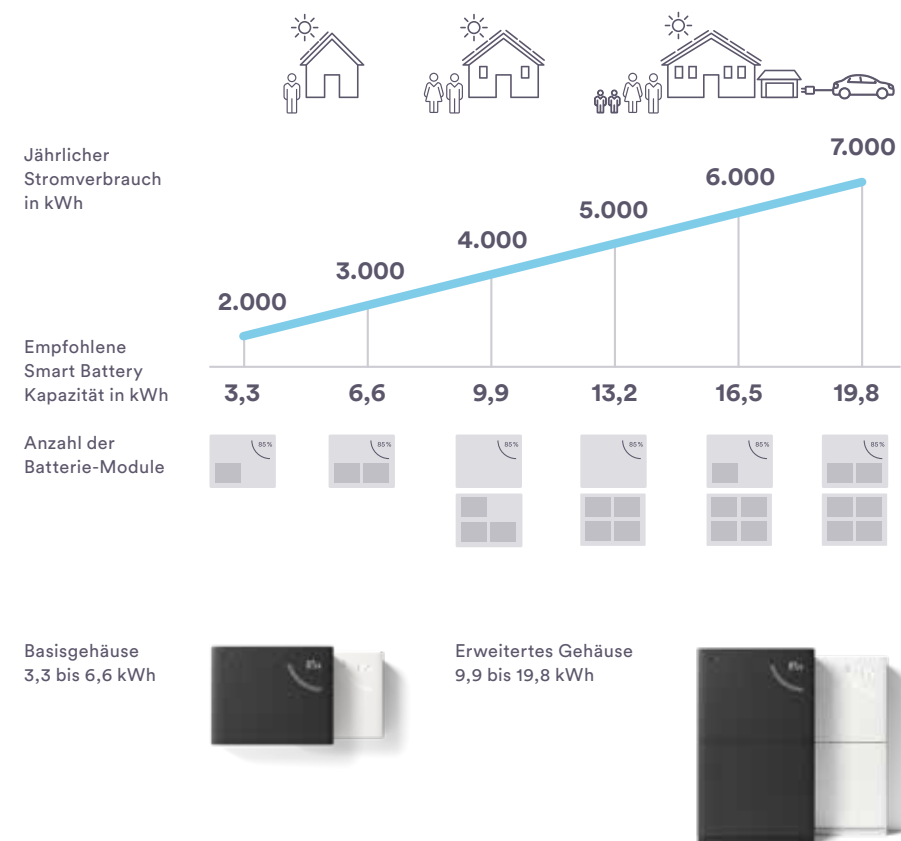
Jährlicher Stromverbrauch in kWh

2.000
3.000
4.000
5.000
6.000
7.000

Empfohlene Smart Battery Kapazität in kWh

3,3
6,6
9,9
13,2
16,5
19,8

Anzahl der Batterie-Module

85%
85%
85%
85%
85%
85%

Basisgehäuse
3,3 bis 6,6 kWh

Erweitertes Gehäuse
9,9 bis 19,8 kWh